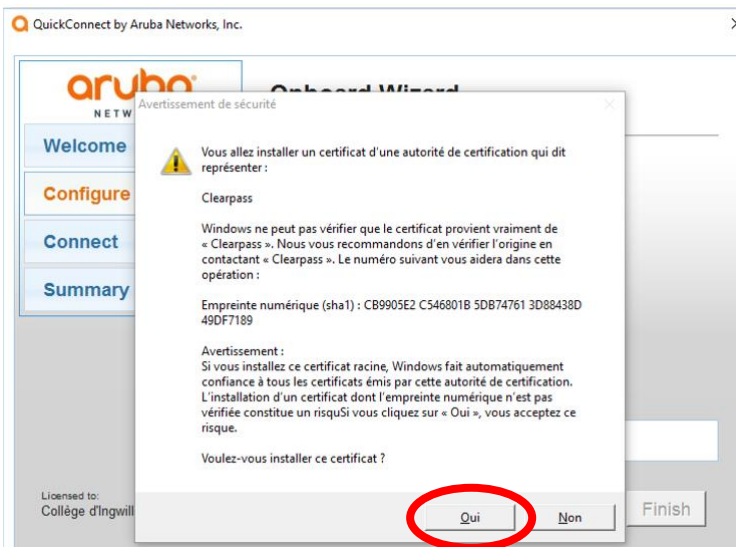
QuickConnect by Aruba Networks, Inc.

aruba
NETW

Onboard Wizard

Welcome

Configure

Connect

Summary

Avertissement de sécurité

Vous allez installer un certificat d'une autorité de certification qui dit représenter :

Clearpass

Windows ne peut pas vérifier que le certificat provient vraiment de « Clearpass ». Nous vous recommandons d'en vérifier l'origine en contactant « Clearpass ». Le numéro suivant vous aidera dans cette opération :

Empreinte numérique (sha1) : CB9905E2 C546801B 5DB74761 3D88438D 49DF7189

Avertissement :
Si vous installez ce certificat racine, Windows fait automatiquement confiance à tous les certificats émis par cette autorité de certification. L'installation d'un certificat dont l'empreinte numérique n'est pas vérifiée constitue un risquSi vous cliquez sur « Oui », vous acceptez ce risque.

Voulez-vous installer ce certificat ?

Licensed to:
Collège d'Ingwil

Oui

Non

Finish